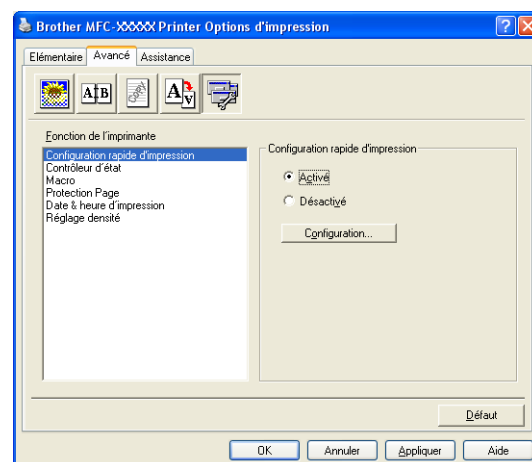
Brother MFC-XXXXX Printer Options d'impression

Elémentaire | Avancé | Assistance

Fonction de l'imprimante
Configuration rapide d'impression
Contrôleur d'état
Macro
Protection Page
Date & heure d'impression
Réglage densité

Configuration rapide d'impression
Activé
Désactivé
Configuration...

Défaut

OK | Annuler | Appliquer | Aide